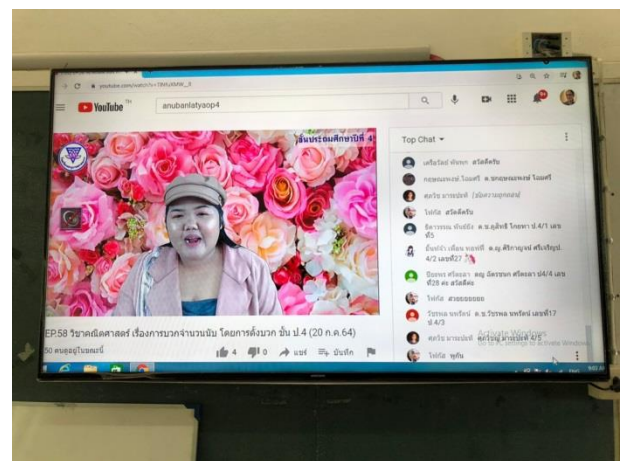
youtube.com/watch?v=

YouTube TH

anubanlatyaop4

ชั้นประถมศึกษาปีที่ 4

Top Chat

เศรีรัตน์ พันพา สวัสดีครับ

กชพรพงษ์ โฉมศรี ด.ช.กชพรพงษ์ โฉมศรี

ศุภวิช มาระบัติ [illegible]

ไข่กิล สวัสดีครับ

ธีรวรรณ พันธ์ชัย ด.ช.ภูสิทธิ์ ไกรชา ป.4/1 เลขที่5

อินทย่า เพียน ทองที่ ด.ญ.ศิริกาญจน์ ศรีเจริญป.4/2 เลขที่27

ปิยพร ศรีจอลา ดญ อัครชนก ศรีจอลา ป4/4 เลขที่29 ค่ะ สวัสดีค่ะ

ไข่กิล สวยยยยยย

วีรพล ยศรัตน์ ด.ช.วีรพล ยศรัตน์ เลขที่17 ป.4/3

ศุภวิช มาระบัติ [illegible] ป.4/5

ไข่กิล พุกัน

Activate Windows
Go to PC settings to activate Windows.

EP.58 วิชาคณิตศาสตร์ เรื่องการบวกจำนวนนับ โดยการตั้งบวก ชั้น ป.4 (20 ก.ค.64)

50 คนดูอยู่ในขณะนี้

4 0 แชร์ บันทึก